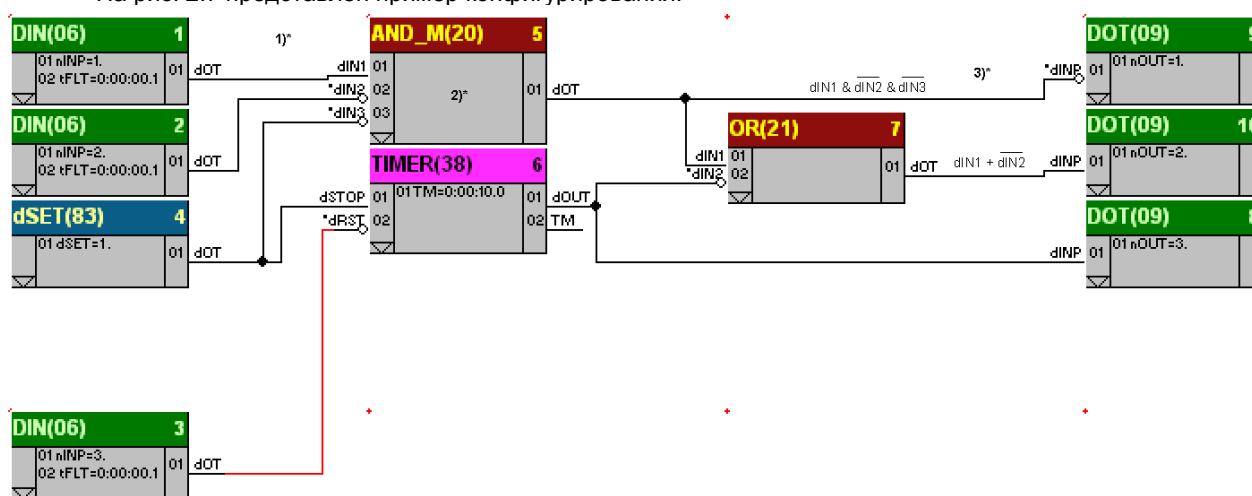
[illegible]

DIN(06) 1
01 nINP=1.
02 tFLT=0:00:00.1
01 dOT

DIN(06) 2
01 nINP=2.
02 tFLT=0:00:00.1
01 dOT

dSET(83) 4
01 dSET=1.
01 dOT

DIN(06) 3
01 nINP=3.
02 tFLT=0:00:00.1
01 dOT

1)*

AND_M(20) 5
dIN1 01
*dIN2 02
*dIN3 03
2)*
01 dOT

TIMER(38) 6
dSTOP 01
*dRST 02
01TM=0:00:10.0
01 dOUT
02 TM

OR(21) 7
dIN1 01
*dIN2 02
01 dOT

$dIN1 \& \overline{dIN2} \& \overline{dIN3}$
3)*
$dIN1 + \overline{dIN2}$

DOT(09) 9
*dINP 01
01 nOUT=1.

DOT(09) 10
dINP 01
01 nOUT=2.

DOT(09) 8
dINP 01
01 nOUT=3.